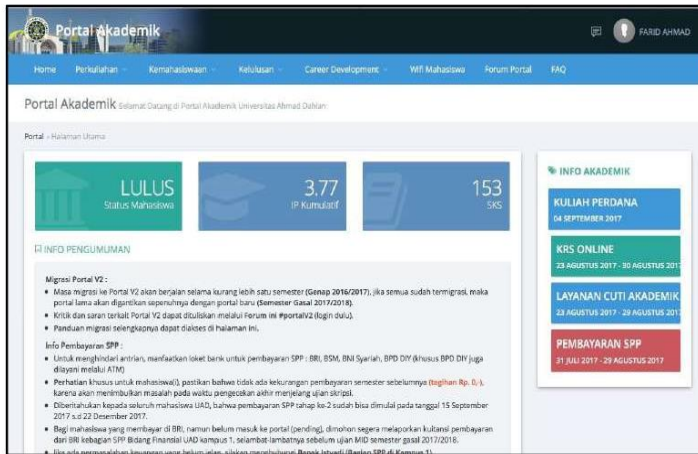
Portal Akademik

FARID AHMAD

Home Perkuliahan Kemahasiswaan Kelulusan Career Development Wifi Mahasiswa Forum Portal FAQ

Portal Akademik Selamat Datang di Portal Akademik Universitas Ahmad Dahlan

Portal » Halaman Utama

LULUS
Status Mahasiswa

3.77
IP Kumulatif

153
SKS

INFO PENGUMUMAN

Migrasi Portal V2 :
• Masa migrasi ke Portal V2 akan berjalan selama kurang lebih satu semester (Genap 2016/2017), jika semua sudah termigrasi, maka portal lama akan digantikan sepenuhnya dengan portal baru (Semester Gasal 2017/2018).
• Kritik dan saran terkait Portal V2 dapat dituliskan melalui Forum ini #portalV2 (login dulu).
• Panduan migrasi selengkapnya dapat diakses di halaman ini.

Info Pembayaran SPP :
• Untuk menghindari antrian, manfaatkan loket bank untuk pembayaran SPP : BRI, BSM, BNI Syariah, BPD DIY (khusus BPD DIY juga dilayani melalui ATM)
• Perhatian khusus untuk mahasiswa(i), pastikan bahwa tidak ada kekurangan pembayaran semester sebelumnya (tagihan Rp. 0,-), karena akan menimbulkan masalah pada waktu pengecekan akhir menjelang ujian skripsi.
• Diberitahukan kepada seluruh mahasiswa UAD, bahwa pembayaran SPP tahap ke-2 sudah bisa dimulai pada tanggal 15 September 2017 s.d 22 Desember 2017.
• Bagi mahasiswa yang membayar di BRI, namun belum masuk ke Portal (pending), dimohon segera melaporkan kuitansi pembayaran dari BRI kebagian SPP Bidang Finansial UAD kampus 1, selambat-lambatnya sebelum ujian MID semester gasal 2017/2018.
• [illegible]

INFO AKADEMIK

KULIAH PERDANA
04 SEPTEMBER 2017

KRS ONLINE
23 AGUSTUS 2017 - 30 AGUSTUS 2017

LAYANAN CUTI AKADEMIK
23 AGUSTUS 2017 - 29 AGUSTUS 2017

PEMBAYARAN SPP
31 JULI 2017 - 29 AGUSTUS 2017